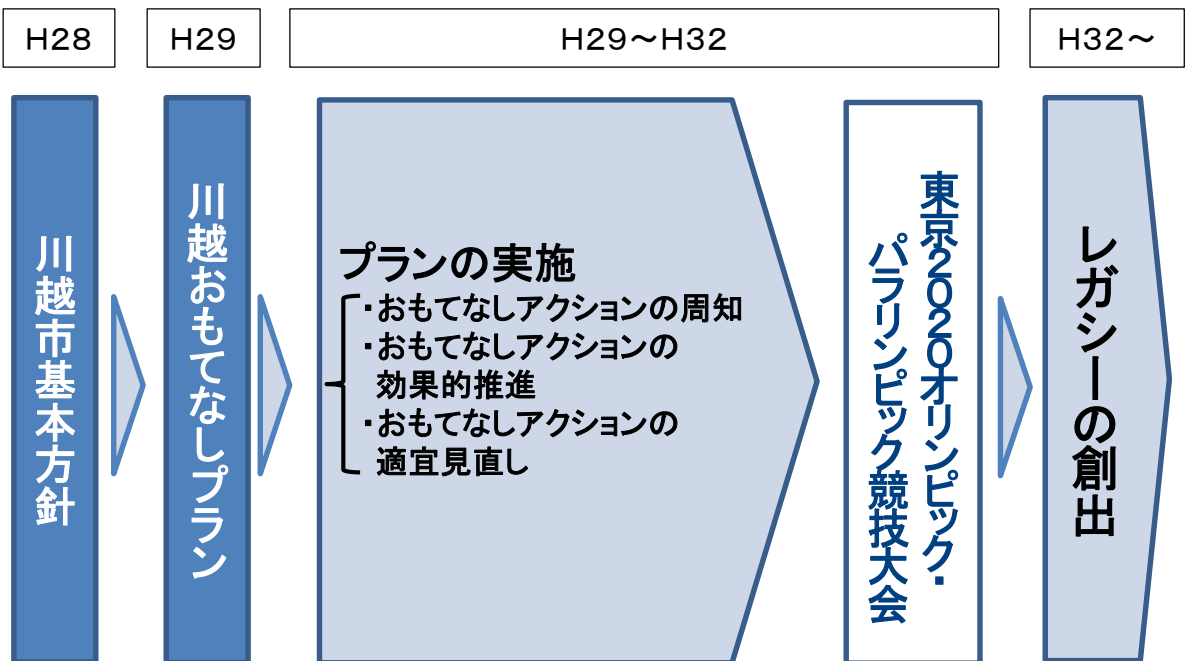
H28

H29

H29〜H32

H32〜

川越市基本方針

川越おもてなしプラン

プランの実施

・おもてなしアクションの周知
・おもてなしアクションの効果的推進
・おもてなしアクションの適宜見直し

東京2020オリンピック・パラリンピック競技大会

レガシーの創出